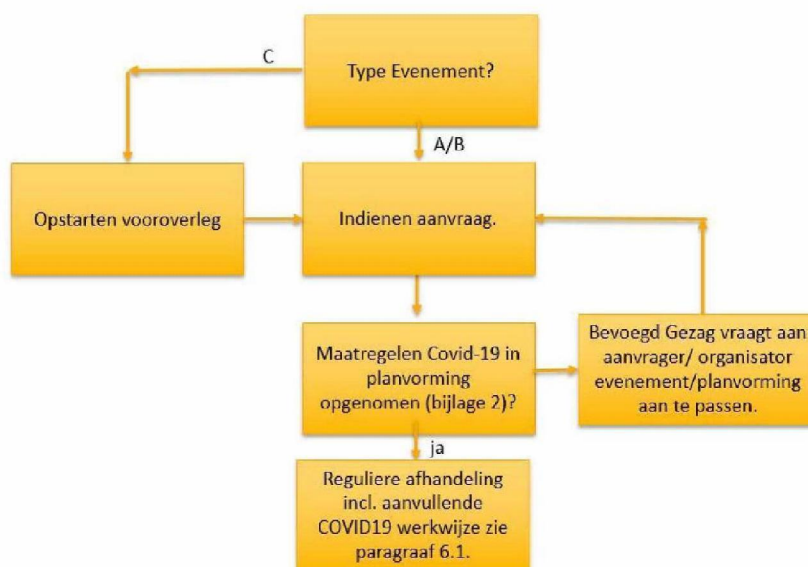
Type Evenement?

C

A/B

Opstarten vooroverleg

Indienen aanvraag.

Maatregelen Covid-19 in planvorming opgenomen (bijlage 2)?

Bevoegd Gezag vraagt aan aanvrager/ organisator evenement/planvorming aan te passen.

ja

Reguliere afhandeling incl. aanvullende COVID19 werkwijze zie paragraaf 6.1.